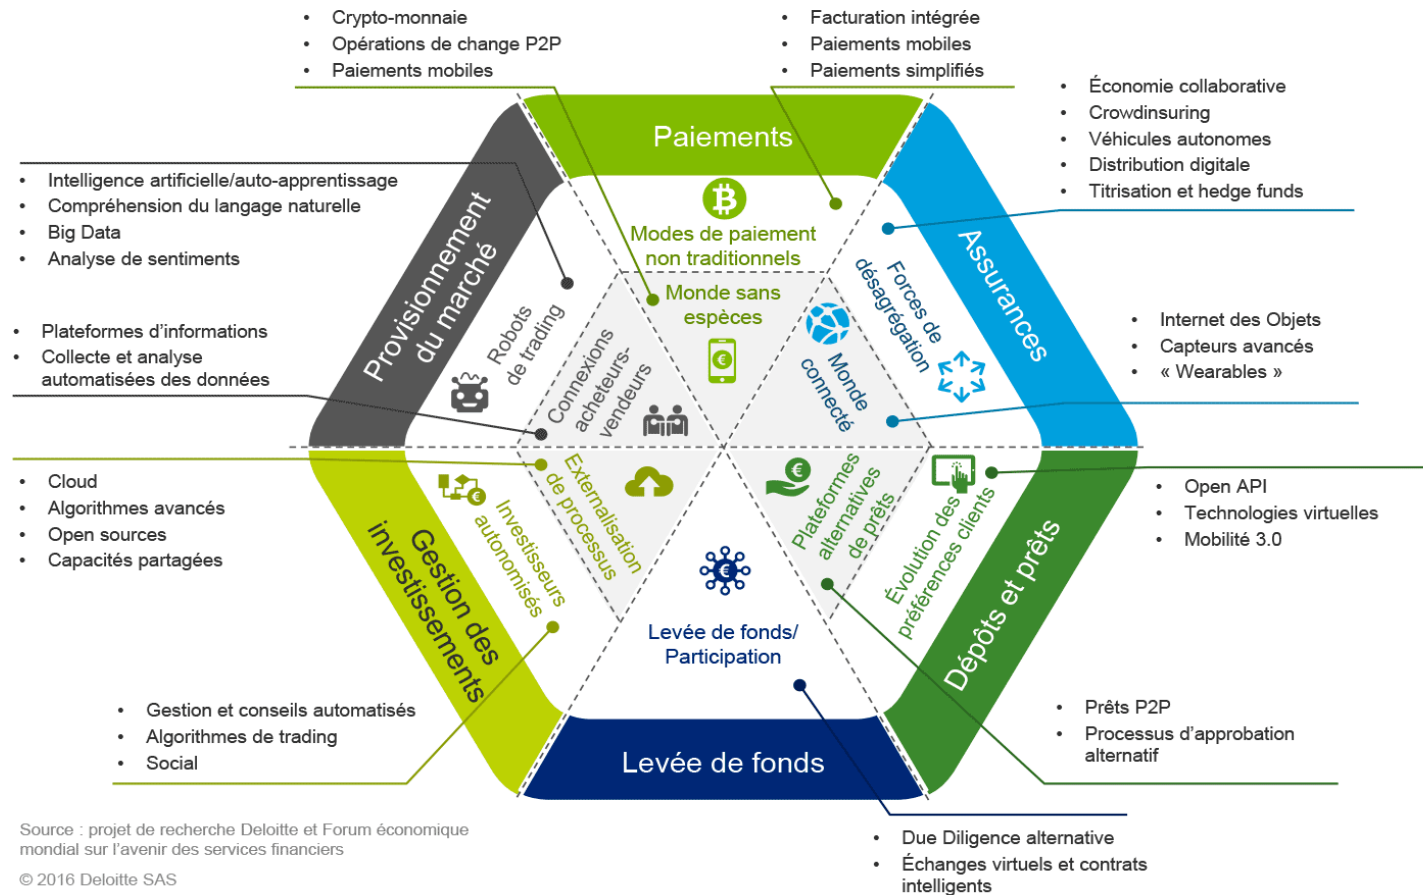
• Crypto-monnaie
• Opérations de change P2P
• Paiements mobiles

• Facturation intégrée
• Paiements mobiles
• Paiements simplifiés

• Économie collaborative
• Crowdinsuring
• Véhicules autonomes
• Distribution digitale
• Titrisation et hedge funds

• Intelligence artificielle/auto-apprentissage
• Compréhension du langage naturelle
• Big Data
• Analyse de sentiments

• Plateformes d'informations
• Collecte et analyse automatisées des données

• Internet des Objets
• Capteurs avancés
• « Wearables »

Paiements

Modes de paiement non traditionnels

Monde sans espèces

Assurances

Forces de désagrégation

Monde connecté

Provisionnement du marché

Robots de trading

Connexions acheteurs-vendeurs

• Cloud
• Algorithmes avancés
• Open sources
• Capacités partagées

• Open API
• Technologies virtuelles
• Mobilité 3.0

Externalisation de processus

Plateformes alternatives de prêts

Évolution des préférences clients

Gestion des investissements

Investisseurs autonomisés

Levée de fonds/ Participation

Dépôts et prêts

• Gestion et conseils automatisés
• Algorithmes de trading
• Social

• Prêts P2P
• Processus d'approbation alternatif

Levée de fonds

Source : projet de recherche Deloitte et Forum économique mondial sur l'avenir des services financiers

© 2016 Deloitte SAS

• Due Diligence alternative
• Échanges virtuels et contrats intelligents